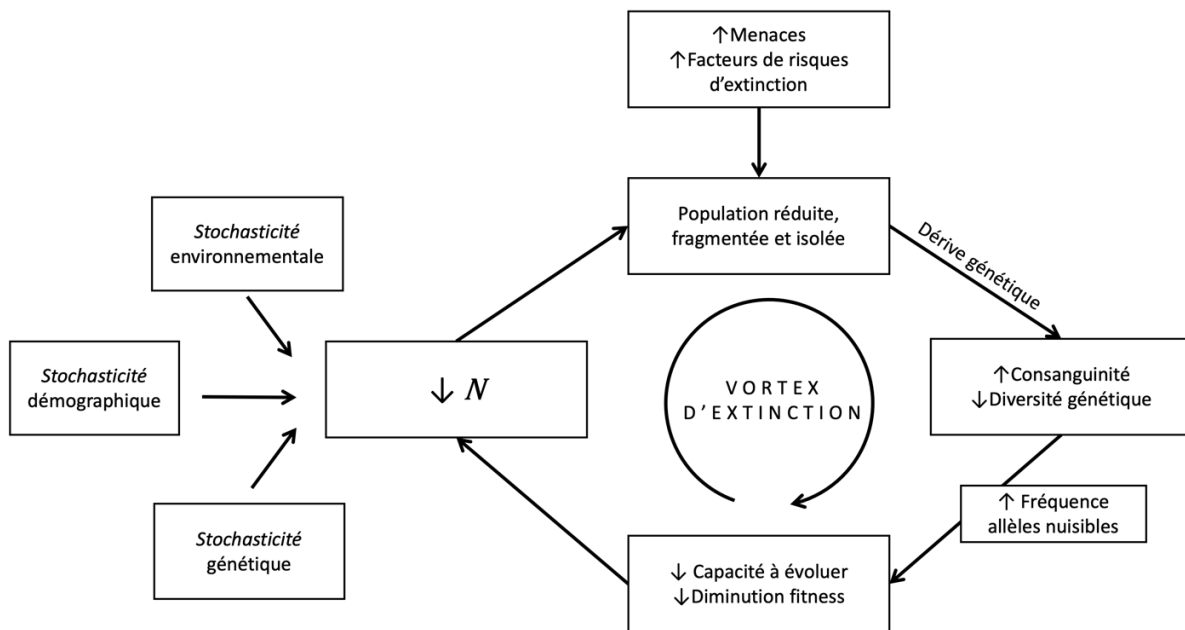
↑Menaces
↑Facteurs de risques d'extinction

Stochasticité environnementale

Population réduite, fragmentée et isolée

Dérive génétique

Stochasticité démographique

$\downarrow N$

VORTEX D'EXTINCTION

↑Consanguinité
↓Diversité génétique

↑ Fréquence allèles nuisibles

Stochasticité génétique

↓ Capacité à évoluer
↓Diminution fitness